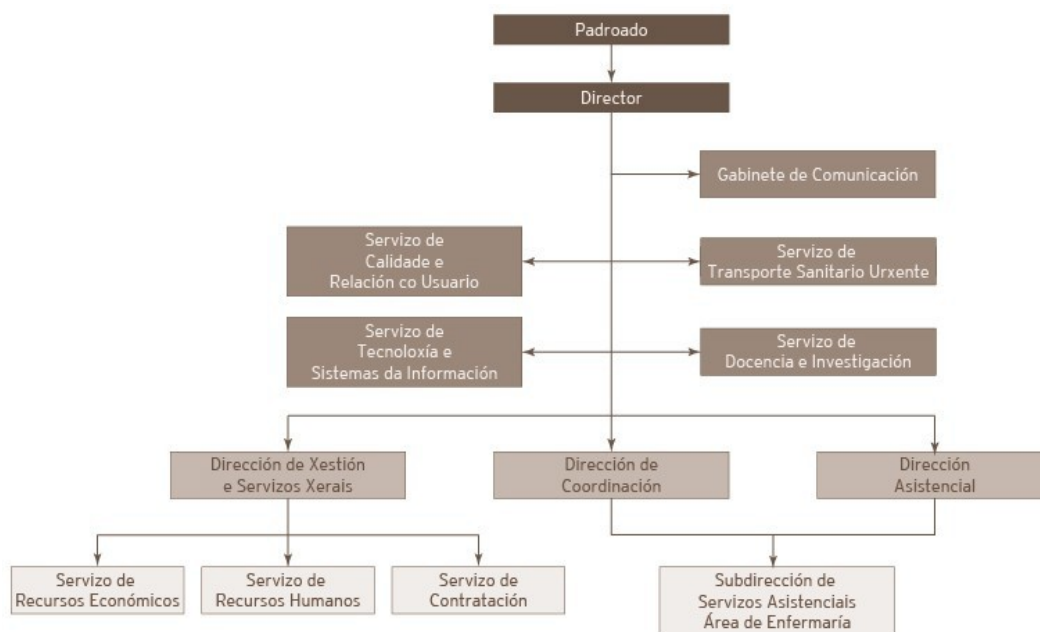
Padroado

Director

Gabinete de Comunicación

Servizo de Calidade e Relación co Usuario

Servizo de Transporte Sanitario Urxente

Servizo de Tecnoloxía e Sistemas da Información

Servizo de Docencia e Investigación

Dirección de Xestión e Servizos Xerais

Dirección de Coordinación

Dirección Asistencial

Servizo de Recursos Económicos

Servizo de Recursos Humanos

Servizo de Contratación

Subdirección de Servizos Asistenciais Área de Enfermaría